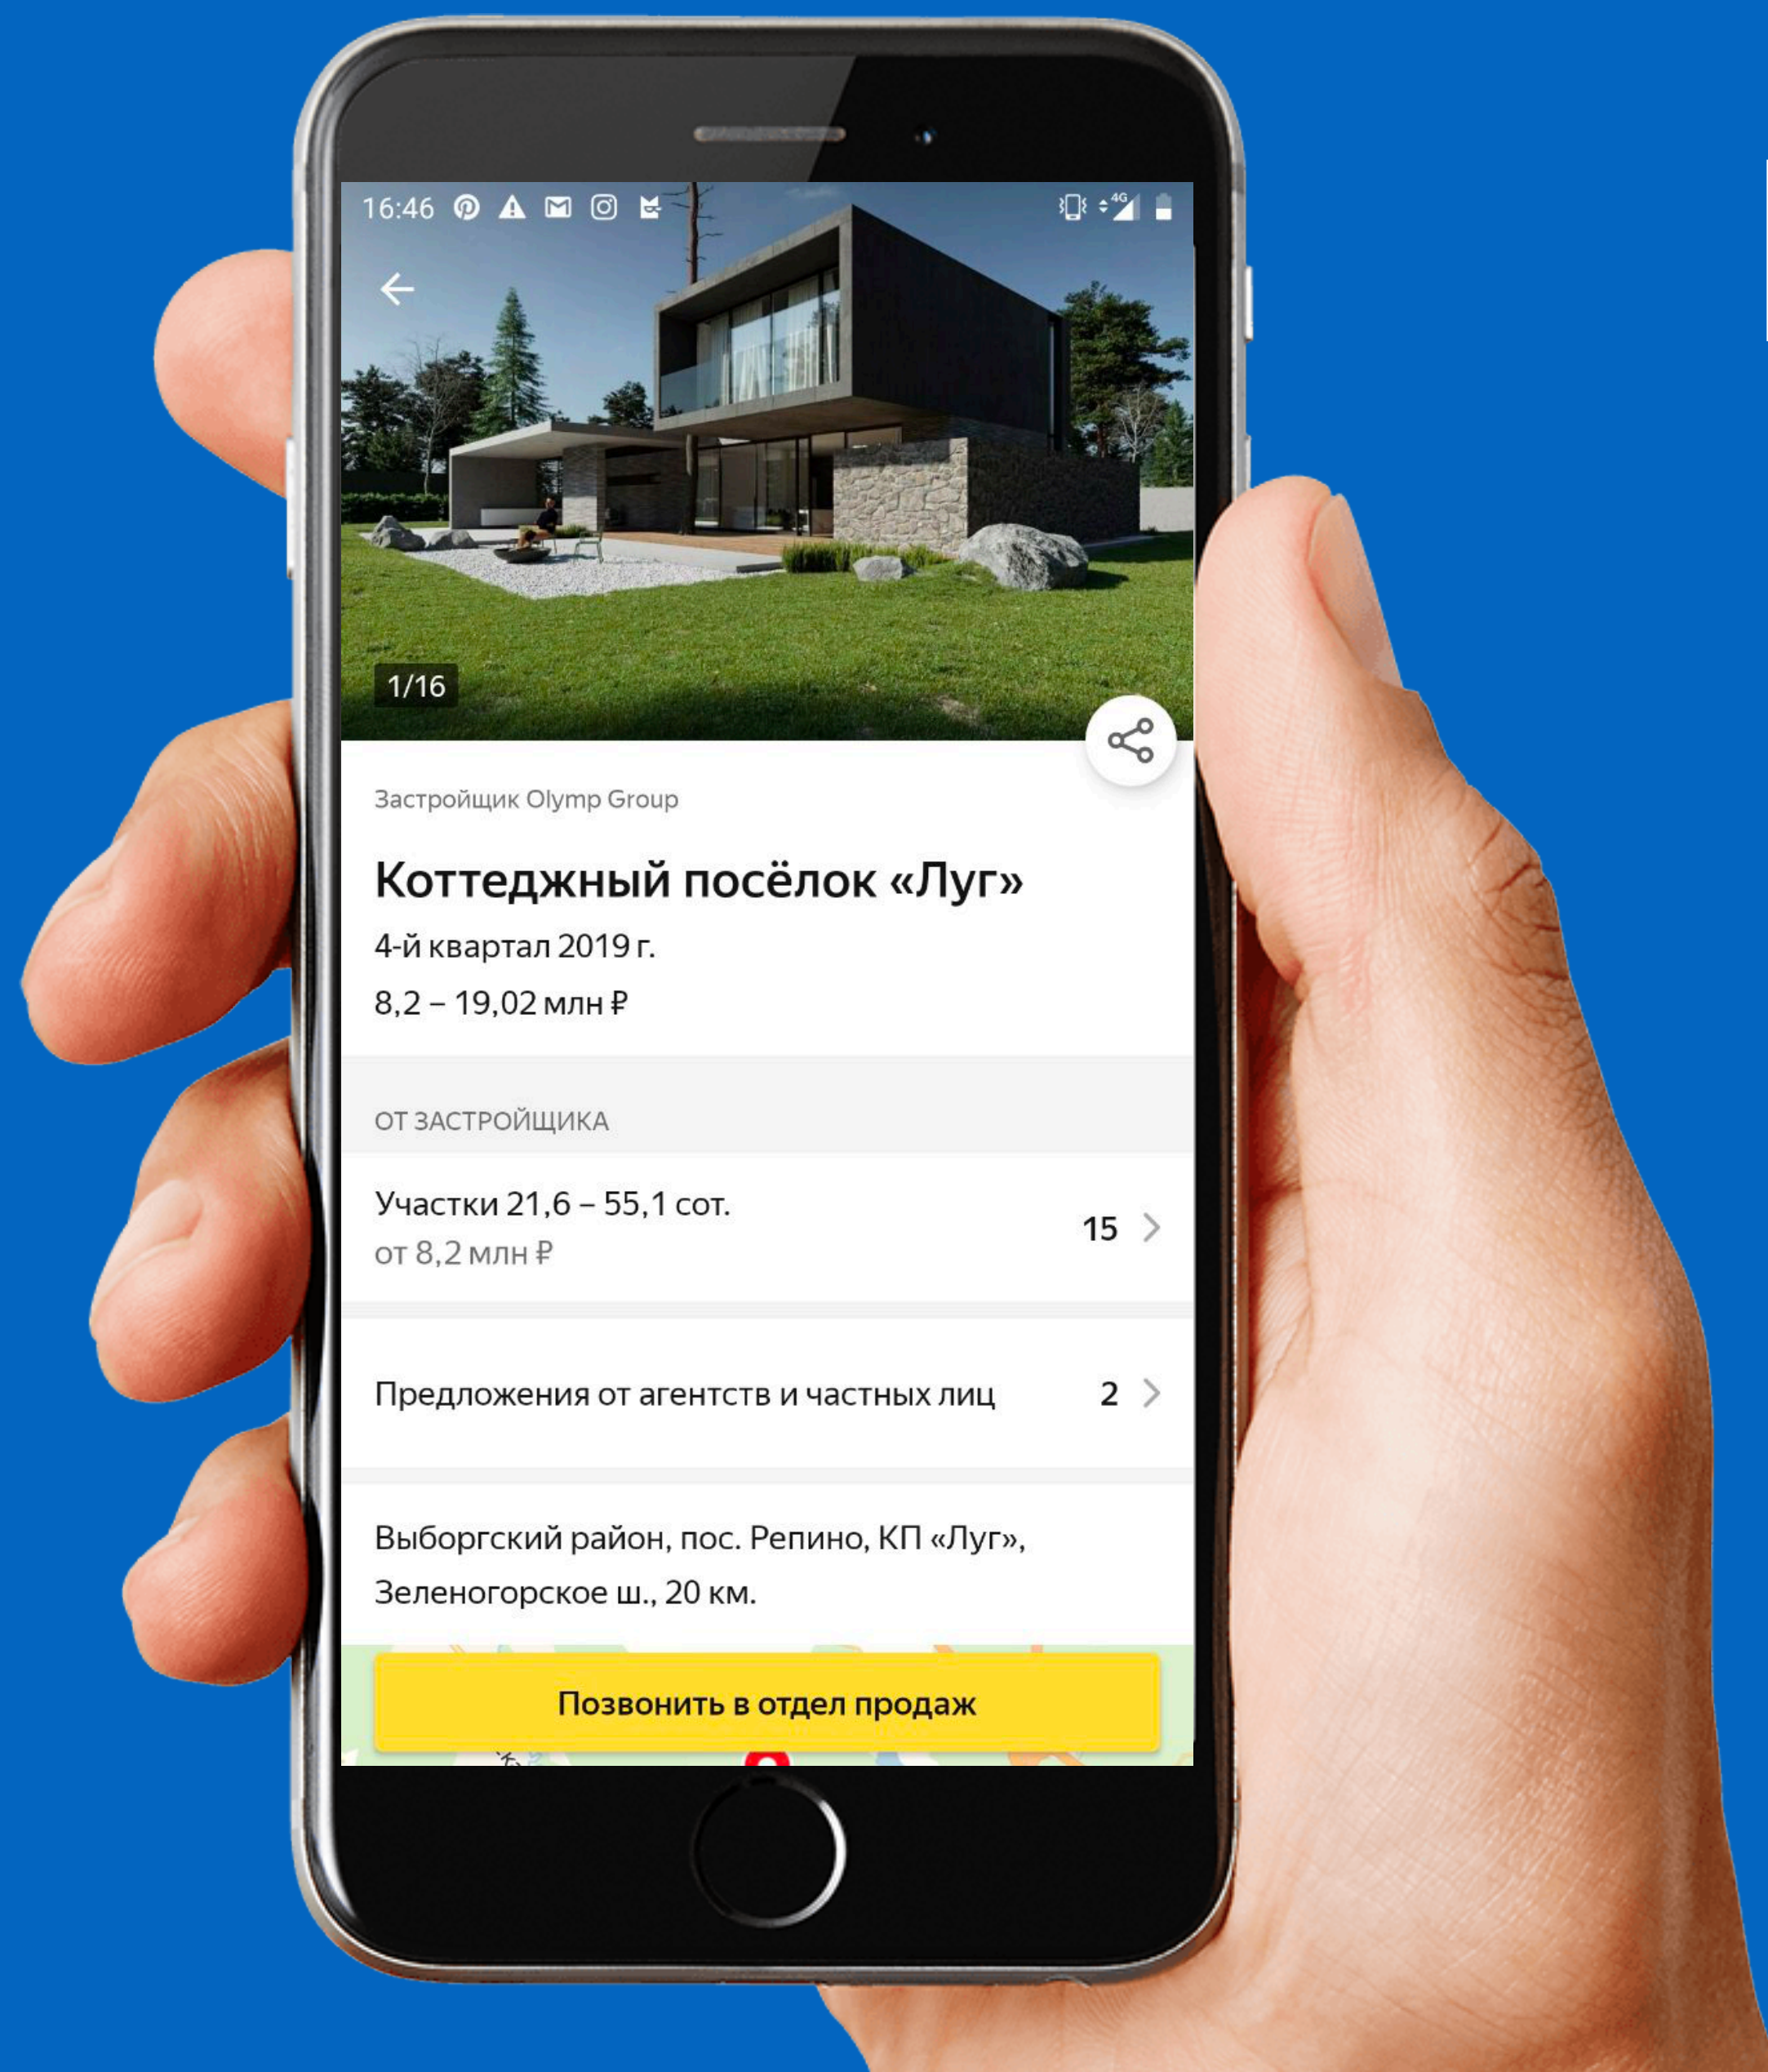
16:46

1/16

Застройщик Olymp Group

Коттеджный посёлок «Луг»

4-й квартал 2019 г.

8,2 – 19,02 млн ₽

ОТ ЗАСТРОЙЩИКА

Участки 21,6 – 55,1 сот.
от 8,2 млн ₽
15

Предложения от агентств и частных лиц
2

Выборгский район, пос. Репино, КП «Луг», Зеленогорское ш., 20 км.

Позвонить в отдел продаж